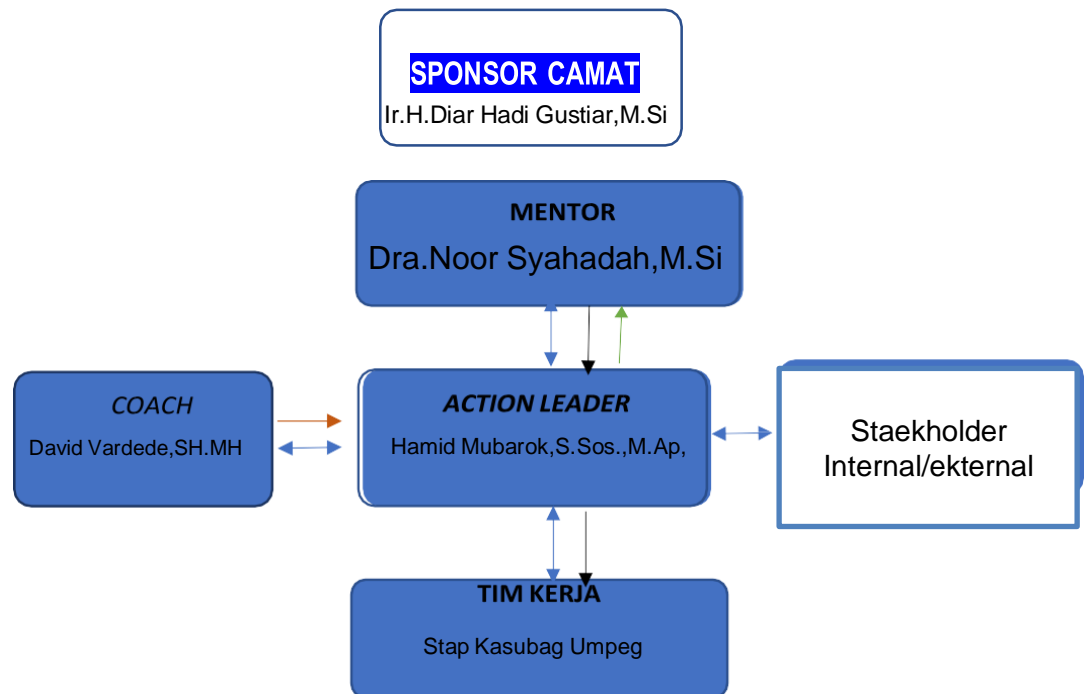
SPONSOR CAMAT
Ir.H.Diar Hadi Gustiar,M.Si

MENTOR
Dra.Noor Syahadah,M.Si

COACH
David Vardede,SH.MH

ACTION LEADER
Hamid Mubarok,S.Sos.,M.Ap,

Staekholder Internal/ekternal

TIM KERJA
Stap Kasubag Umpeg